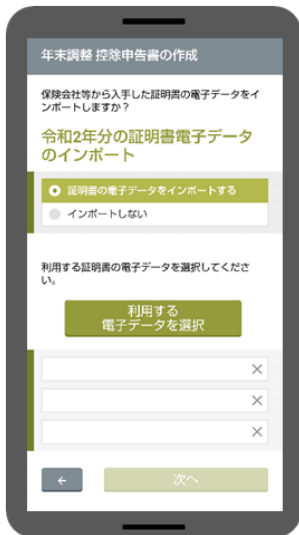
年末調整 控除申告書の作成

保険会社等から入手した証明書の電子データをインポートしますか？

令和2年分の証明書電子データのインポート

証明書の電子データをインポートする

インポートしない

利用する証明書の電子データを選択してください。

利用する
電子データを選択

×

×

×

←

次へ